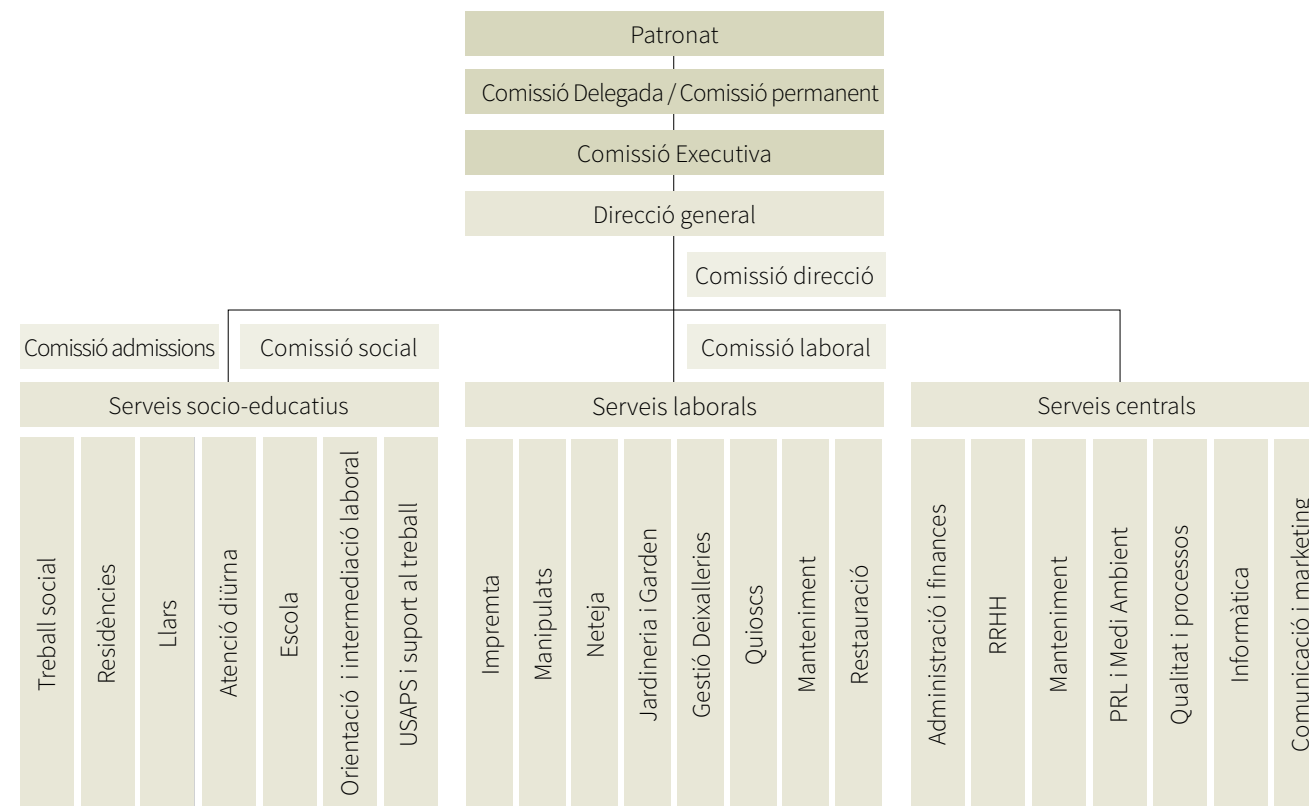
Patronat

Comissió Delegada / Comissió permanent

Comissió Executiva

Direcció general

Comissió direcció

Comissió admissions

Comissió social

Comissió laboral

Serveis socio-educatius

Treball social

Residències

Llars

Atenció diürna

Escola

Orientació i intermediació laboral

USAPS i suport al treball

Serveis laborals

Impremta

Manipulats

Neteja

Jardineria i Garden

Gestió Deixalleries

Quioscs

Manteniment

Restauració

Serveis centrals

Administració i finances

RRHH

Manteniment

PRL i Medi Ambient

Qualitat i processos

Informàtica

Comunicació i marketing